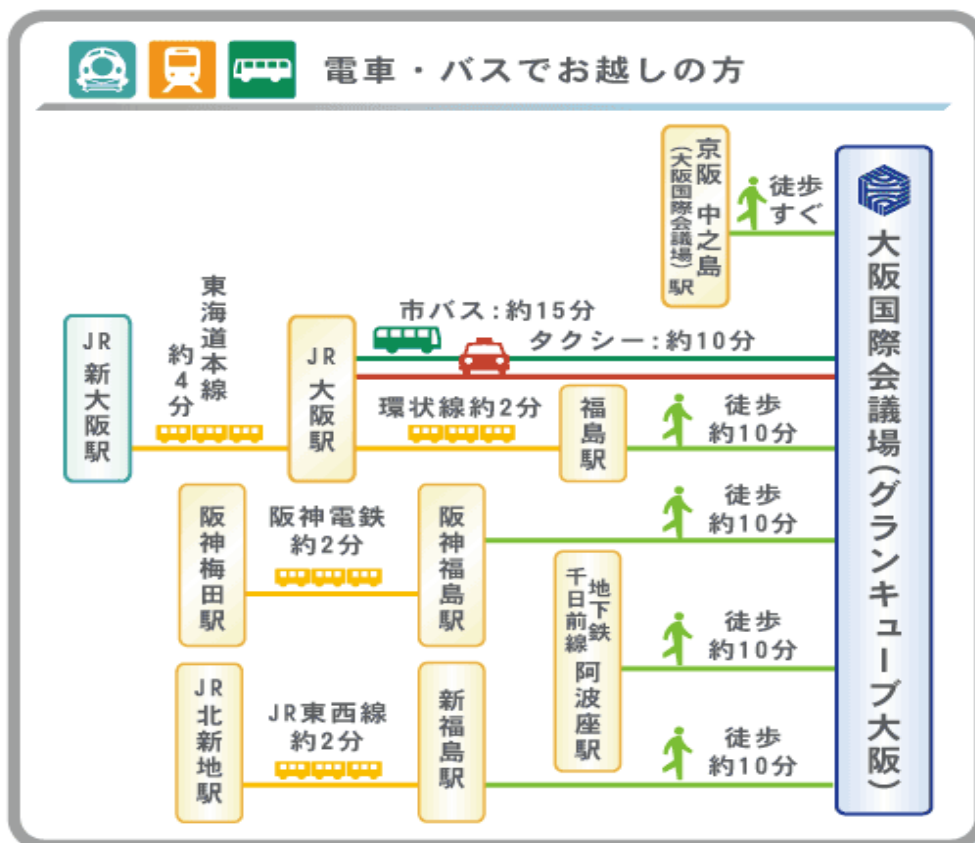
電車・バスでお越しの方

京阪 中之島（大阪国際会議場）駅

徒歩すぐ

大阪国際会議場（グランキューブ大阪）

JR新大阪駅

東海道本線約4分

JR大阪駅

市バス：約15分

タクシー：約10分

環状線約2分

福島駅

徒歩約10分

阪神梅田駅

阪神電鉄約2分

阪神福島駅

徒歩約10分

地下鉄千日前線 阿波座駅

徒歩約10分

JR北新地駅

JR東西線約2分

新福島駅

徒歩約10分